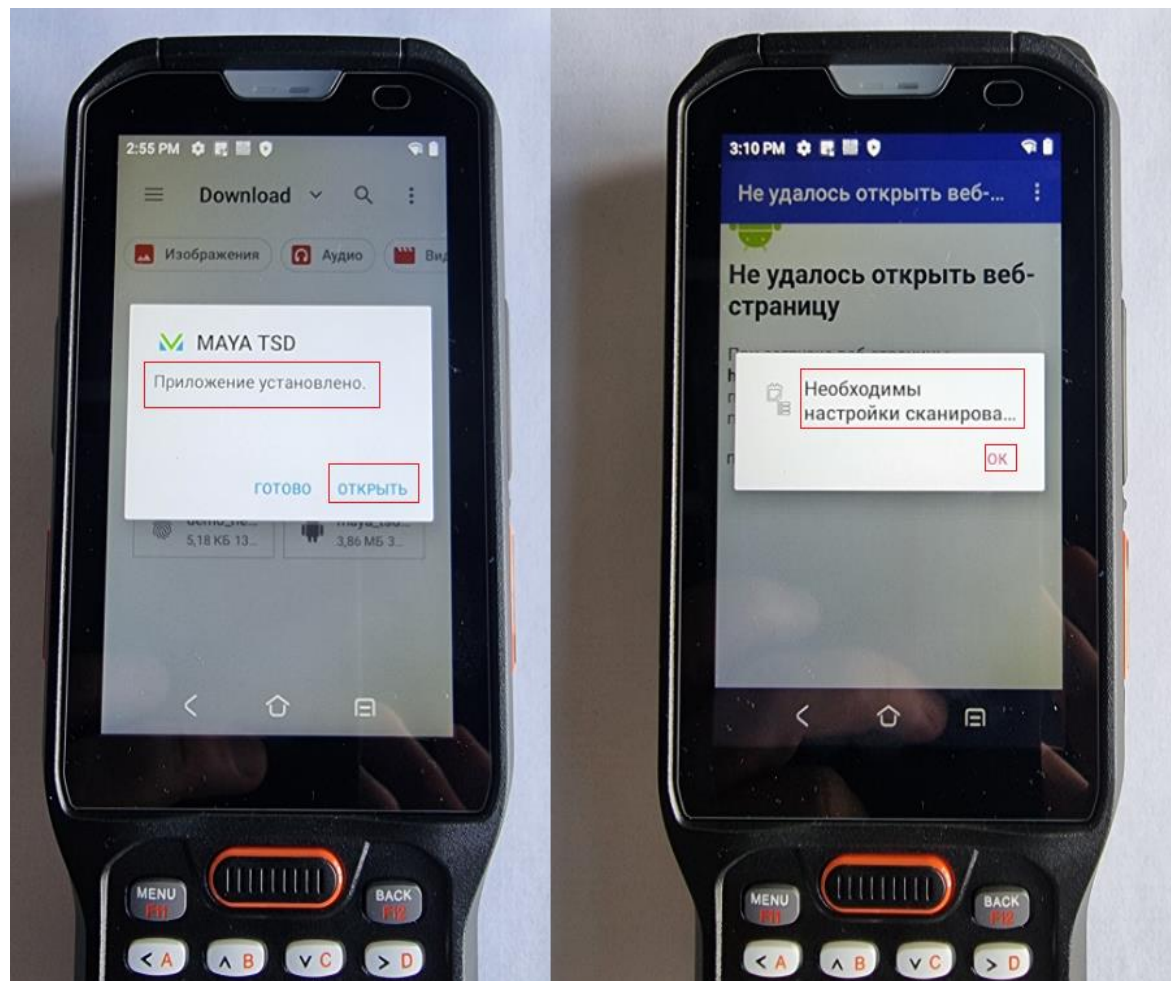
2:55 PM

Download

Изображения Аудио Вид

MAYA TSD

Приложение установлено.

ГОТОВО ОТКРЫТЬ

5,18 КБ 13... 3,86 МБ 3...

MENU F11 BACK F12

A B C D

3:10 PM

Не удалось открыть веб-...

Не удалось открыть веб-страницу

Необходимы настройки сканирова...

OK

MENU F11 BACK F12

A B C D